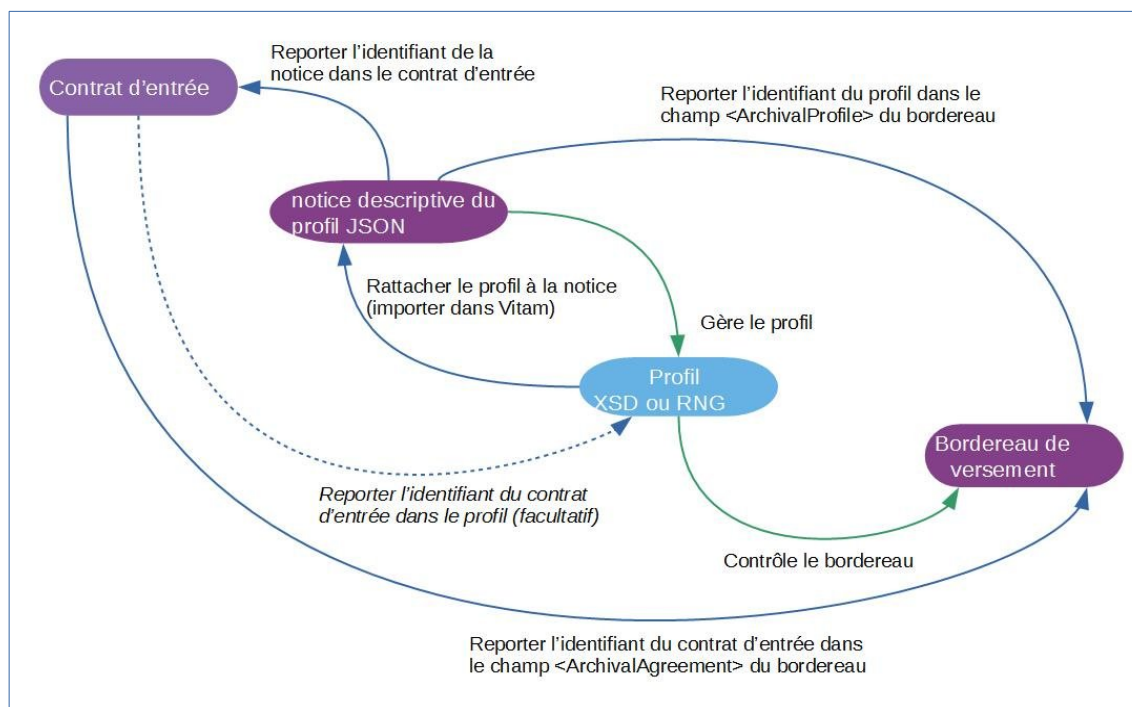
Reporter l'identifiant de la notice dans le contrat d'entrée

Contrat d'entrée

Reporter l'identifiant du profil dans le champ <ArchivalProfile> du bordereau

notice descriptive du profil JSON

Rattacher le profil à la notice (importer dans Vitam)

Gère le profil

Profil XSD ou RNG

Bordereau de versement

Reporter l'identifiant du contrat d'entrée dans le profil (facultatif)

Contrôle le bordereau

Reporter l'identifiant du contrat d'entrée dans le champ <ArchivalAgreement> du bordereau